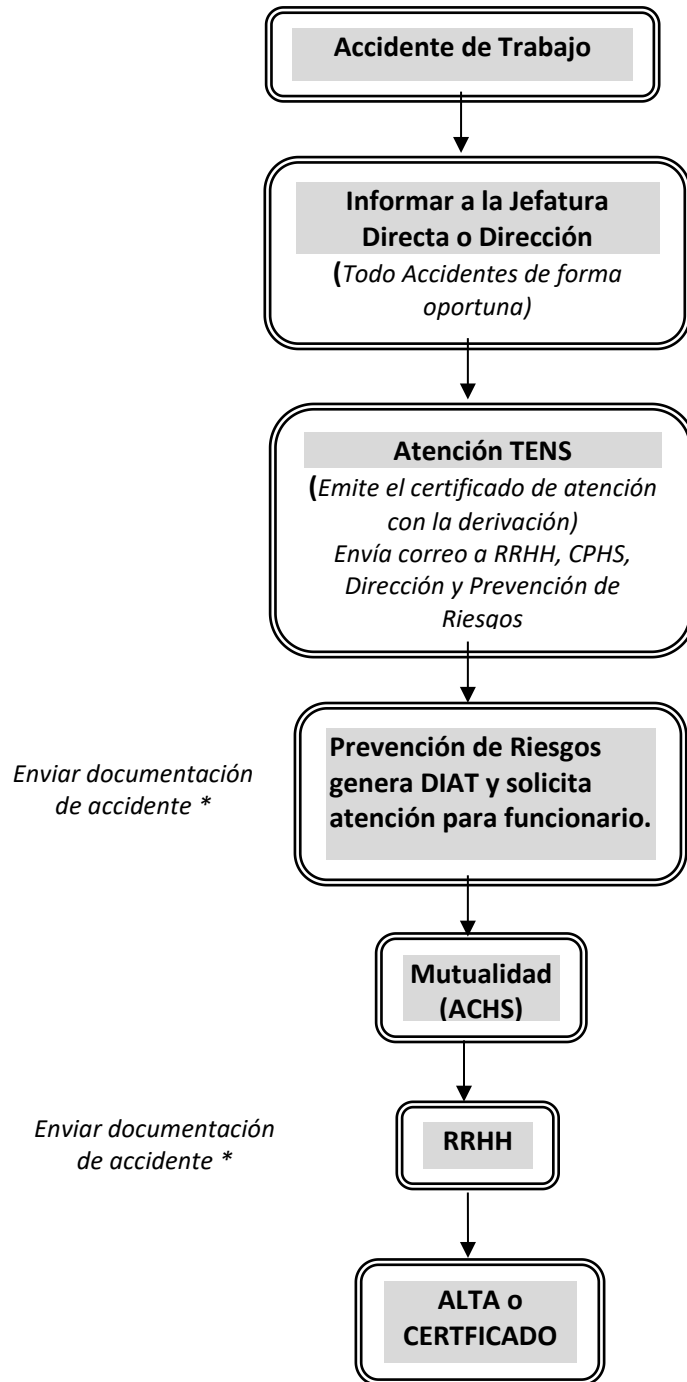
Accidente de Trabajo

Informar a la Jefatura Directa o Dirección
(Todo Accidentes de forma oportuna)

Atención TENS
(Emite el certificado de atención con la derivación)
Envía correo a RRHH, CPHS, Dirección y Prevención de Riesgos

Enviar documentación de accidente *

Prevención de Riesgos genera DIAT y solicita atención para funcionario.

Mutualidad (ACHS)

Enviar documentación de accidente *

RRHH

ALTA o CERTFICADO